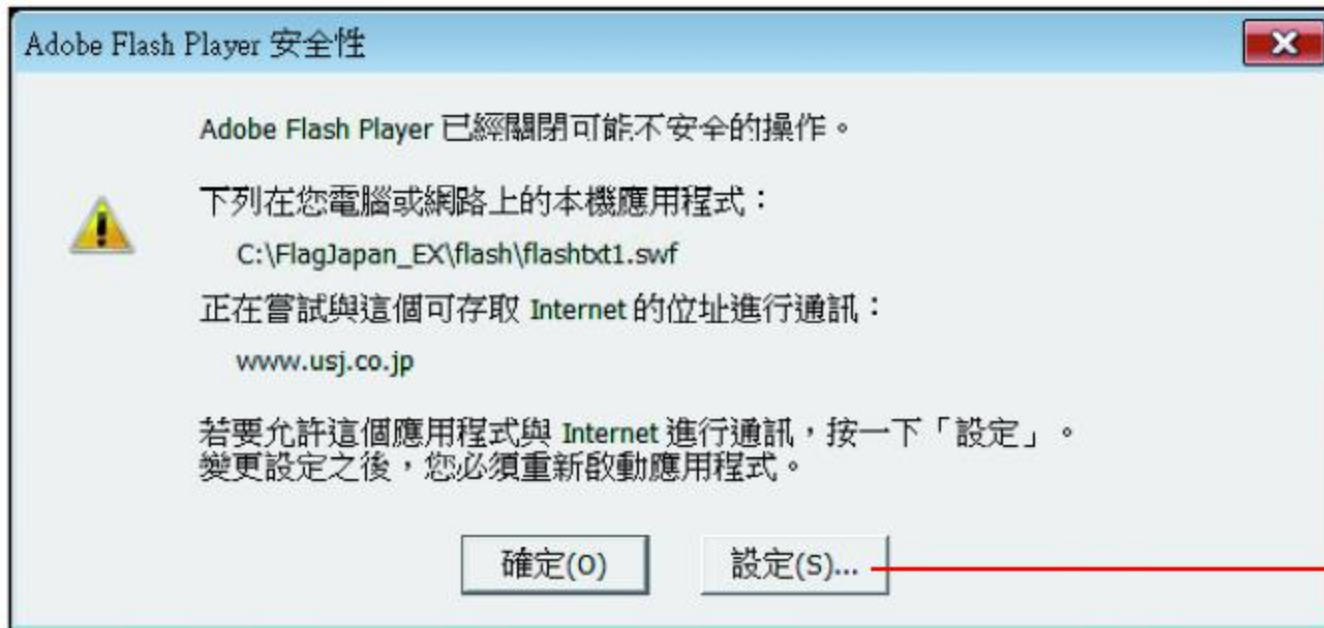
Adobe Flash Player 安全性

Adobe Flash Player 已經關閉可能不安全的操作。

下列在您電腦或網路上的本機應用程式：

C:\FlagJapan_EX\flash\flashtxt1.swf

正在嘗試與這個可存取 Internet 的位址進行通訊：

www.usj.co.jp

若要允許這個應用程式與 Internet 進行通訊，按一下「設定」。
變更設定之後，您必須重新啟動應用程式。

確定(O)

設定(S)...